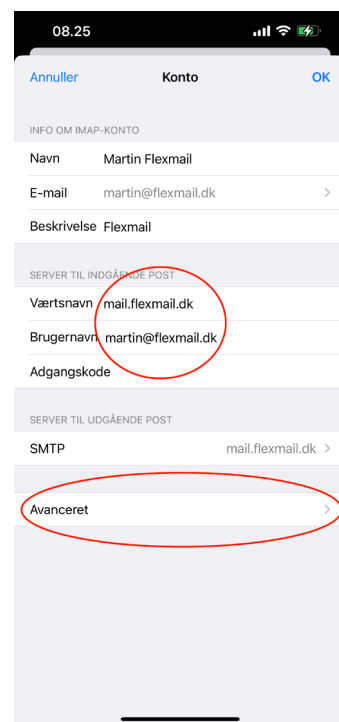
08.25

Annuller
Konto
OK

INFO OM IMAP-KONTO

Navn Martin Flexmail

E-mail martin@flexmail.dk

Beskrivelse Flexmail

SERVER TIL INDGÅENDE POST

Værtsnavn mail.flexmail.dk

Brugernavn martin@flexmail.dk

Adgangskode

SERVER TIL UDGÅENDE POST

SMTP mail.flexmail.dk

Avanceret